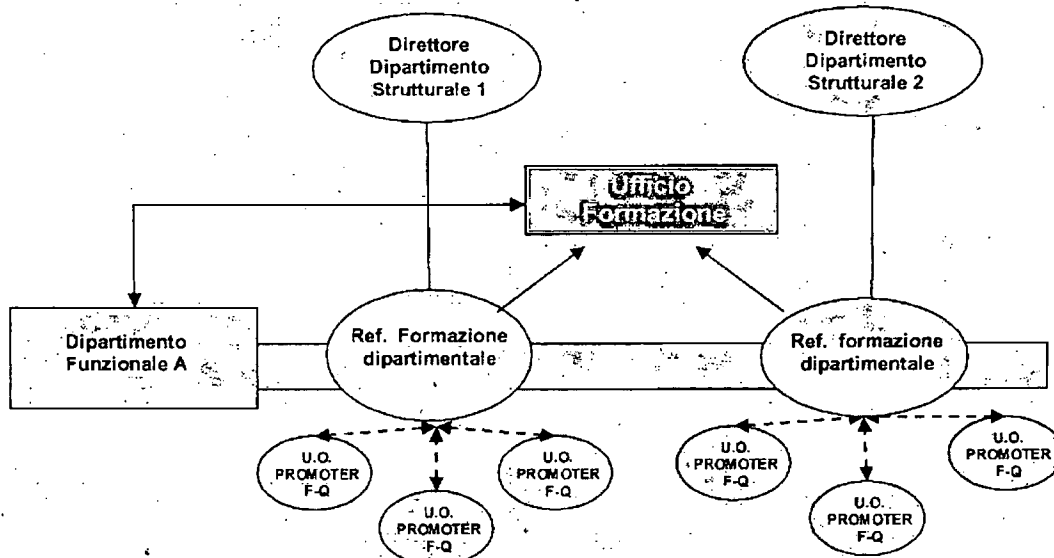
Direttore Dipartimento Strutturale 1

Direttore Dipartimento Strutturale 2

Ufficio Formazione

Dipartimento Funzionale A

Ref. Formazione dipartimentale

Ref. formazione dipartimentale

U.O. PROMOTER F-Q

U.O. PROMOTER F-Q

U.O. PROMOTER F-Q

U.O. PROMOTER F-Q

U.O. PROMOTER F-Q

U.O. PROMOTER F-Q